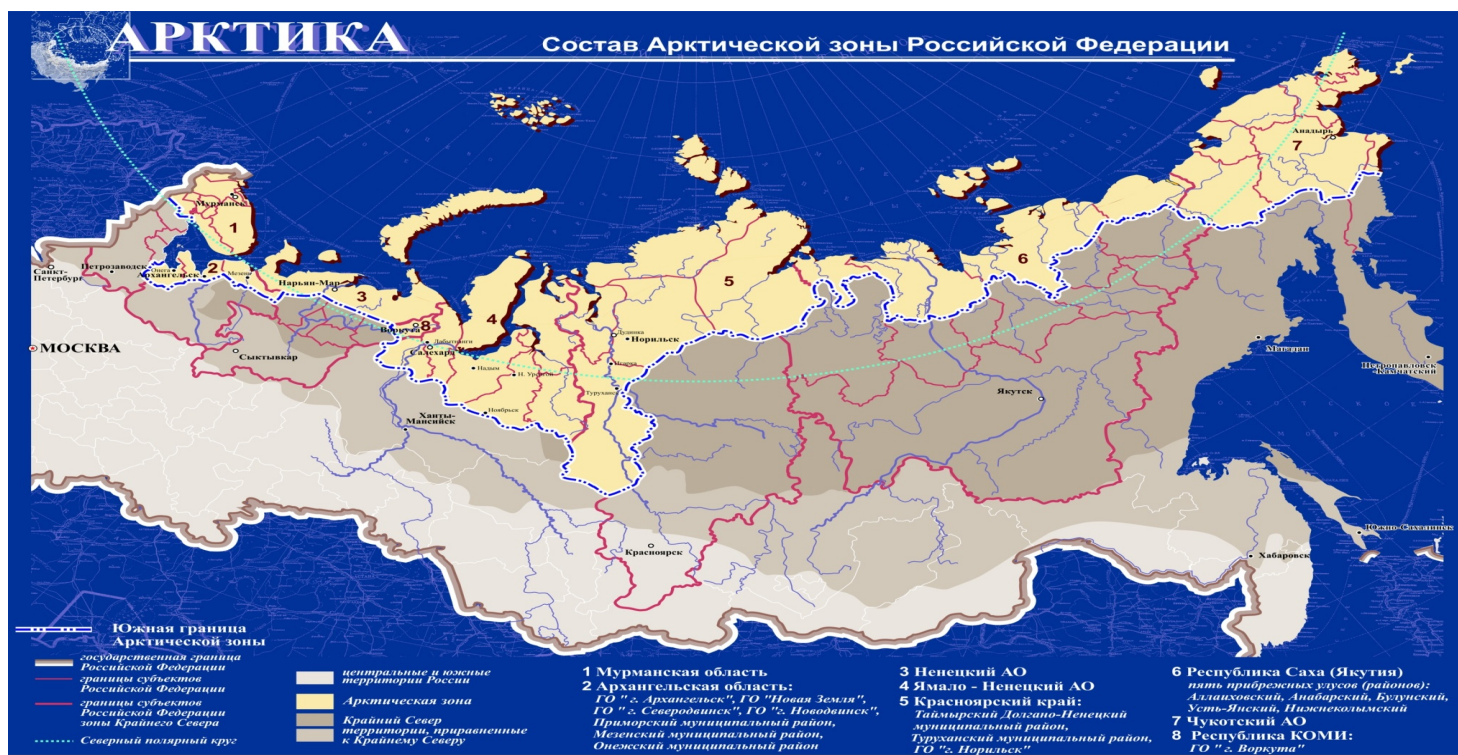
АРКТИКА

Состав Арктической зоны Российской Федерации

Мурманск
1
Санкт-Петербург
Петрозаводск
Онега
Архангельск
2
Мезень
Нарьян-Мар
3
Воркута
8
Лабытнанги
Салехард
4
Надым
Н. Уренгой
Ноябрьск
Ханты-Мансийск
5
Дудинка
Норильск
Игарка
Туруханск
6
7
Анадырь
Сыктывкар
МОСКВА
Якутск
Магадан
Петропавловск-Камчатский
Южно-Сахалинск
Хабаровск
Красноярск

Южная граница Арктической зоны
государственная граница Российской Федерации
границы субъектов Российской Федерации
границы субъектов Российской Федерации зоны Крайнего Севера
Северный полярный круг

центральные и южные территории России
Арктическая зона
Крайний Север
территории, приравненные к Крайнему Северу

1 Мурманская область
2 Архангельская область:
ГО " г. Архангельск", ГО "Новая Земля", ГО " г. Северодвинск", ГО "г. Новодвинск", Приморский муниципальный район, Мезенский муниципальный район, Онежский муниципальный район

3 Ненецкий АО
4 Ямало - Ненецкий АО
5 Красноярский край:
Таймырский Долгано-Ненецкий муниципальный район, Туруханский муниципальный район, ГО "г. Норильск"

6 Республика Саха (Якутия)
пять прибрежных улусов (районов): Аллаиховский, Анабарский, Булунский, Усть-Янский, Нижнеколымский
7 Чукотский АО
8 Республика КОМИ:
ГО " г. Воркута"